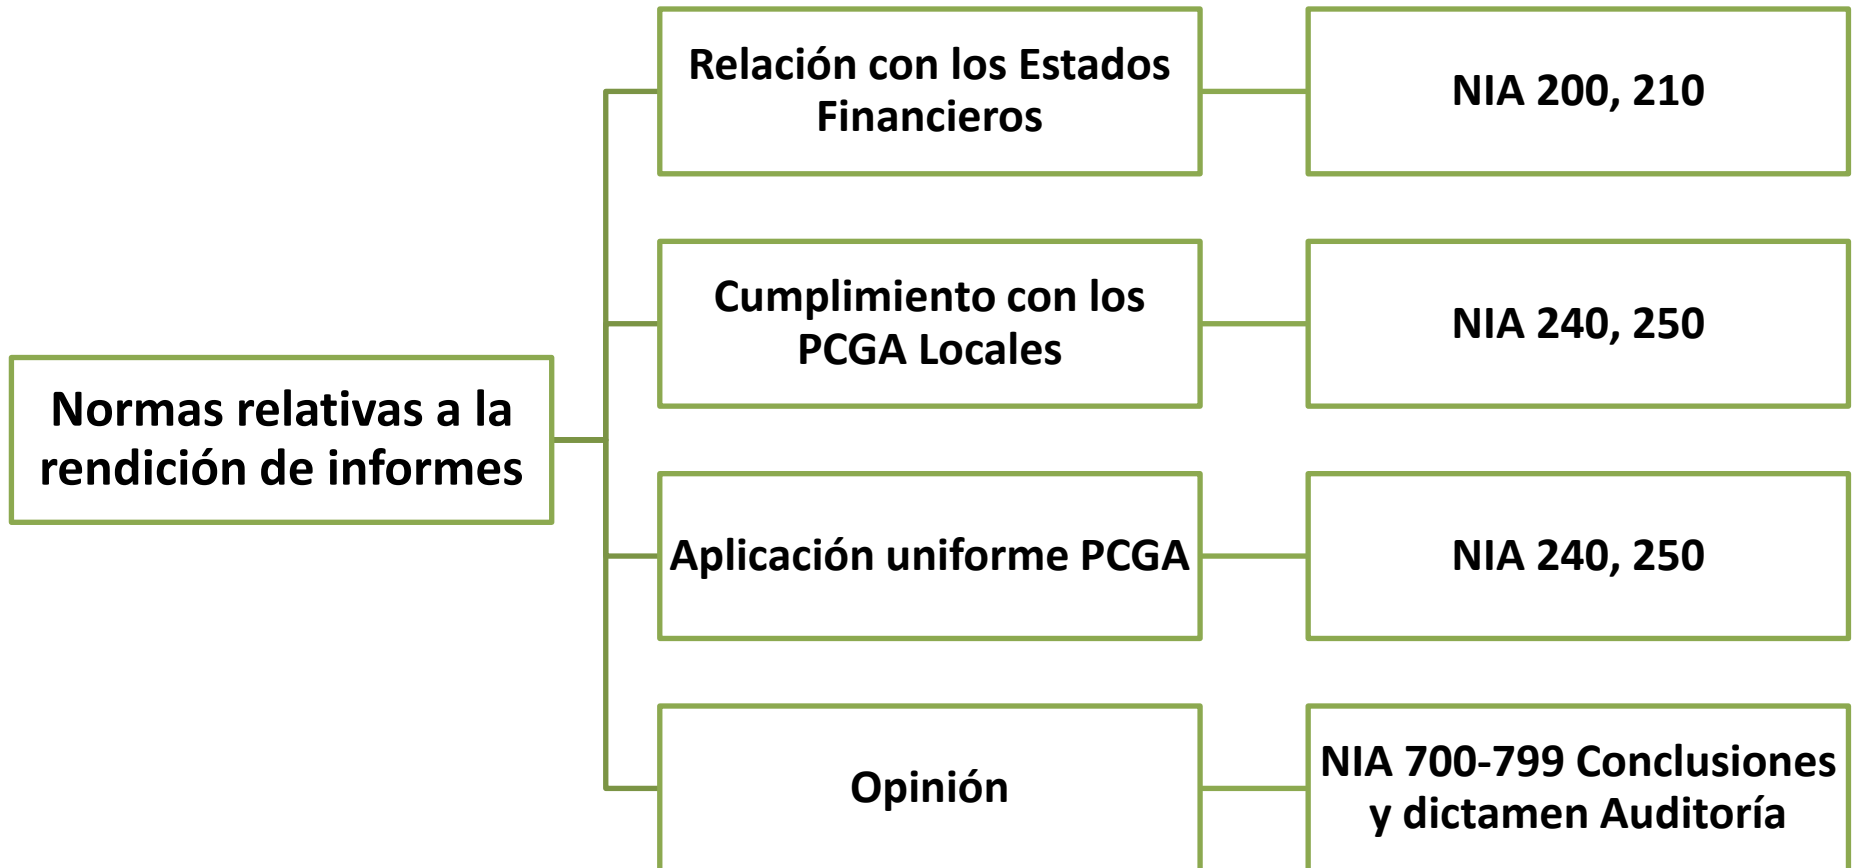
Normas relativas a la rendición de informes

Relación con los Estados Financieros

NIA 200, 210

Cumplimiento con los PCGA Locales

NIA 240, 250

Aplicación uniforme PCGA

NIA 240, 250

Opinión

NIA 700-799 Conclusiones y dictamen Auditoría